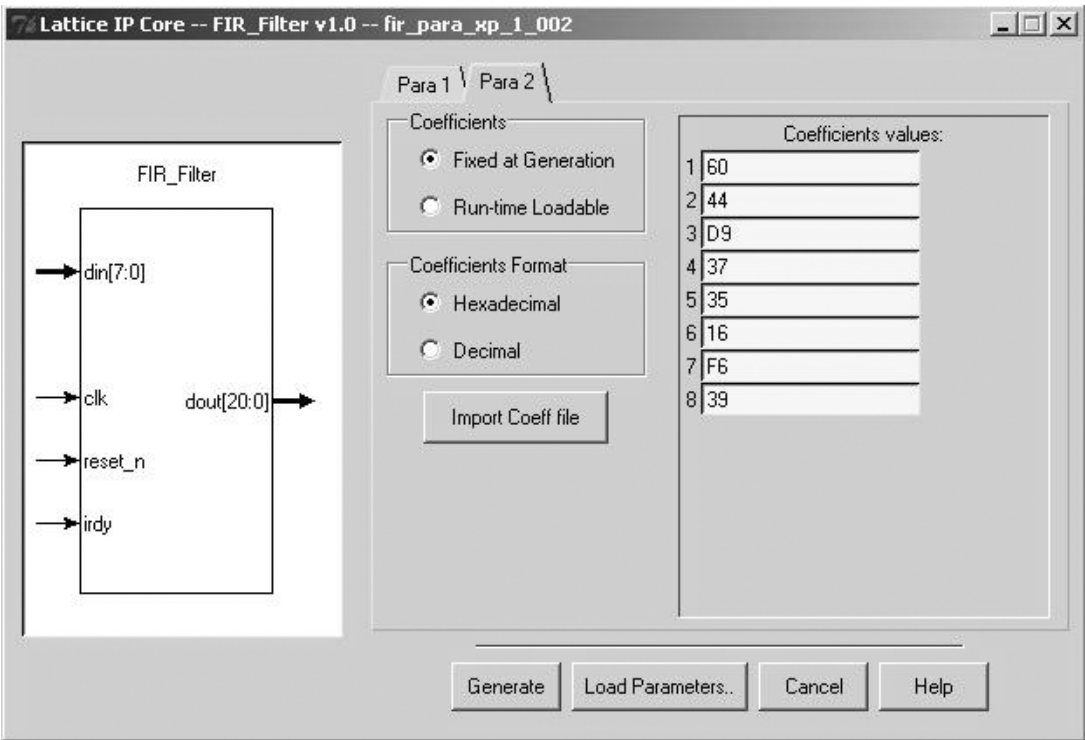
Lattice IP Core -- FIR_Filter v1.0 -- fir_para_xp_1_002

Para 1
Para 2

FIR_Filter

din[7:0]
clk
dout[20:0]
reset_n
irdy

Coefficients
Fixed at Generation
Run-time Loadable

Coefficients Format
Hexadecimal
Decimal

Import Coeff file

Coefficients values:
1 60
2 44
3 D9
4 37
5 35
6 16
7 F6
8 39

Generate
Load Parameters..
Cancel
Help